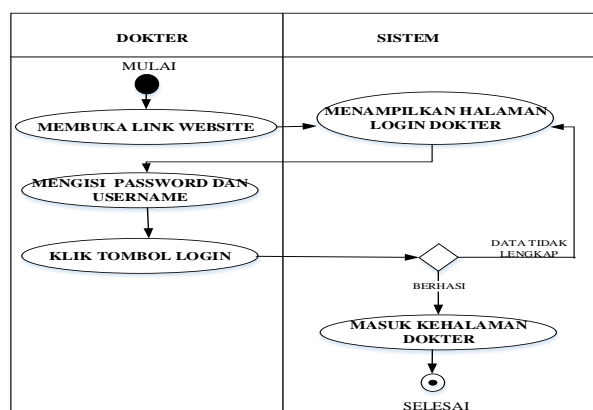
| DOKTER | SISTEM |
|---|---|

MULAI

MEMBUKA LINK WEBSITE

MENAMPILKAN HALAMAN LOGIN DOKTER

MENGISI PASSWORD DAN USERNAME

KLIK TOMBOL LOGIN

DATA TIDAK LENGKAP

BERHASI

MASUK KEHALAMAN DOKTER

SELESAI